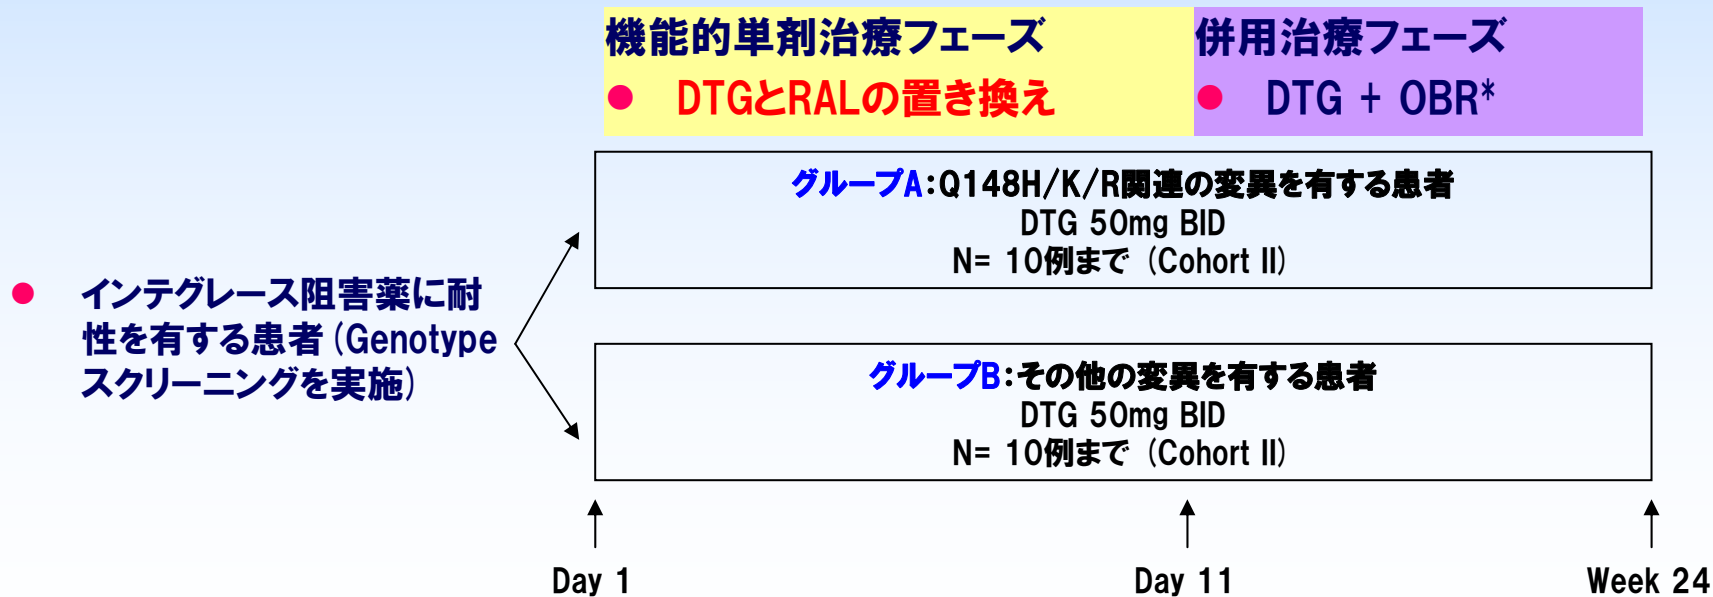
機能的単剤治療フェーズ

● DTGとRALの置き換え

併用治療フェーズ

● DTG + OBR*

● インテグレース阻害薬に耐性を有する患者 (Genotypeスクリーニングを実施)

グループA:Q148H/K/R関連の変異を有する患者
DTG 50mg BID
N= 10例まで (Cohort II)

グループB:その他の変異を有する患者
DTG 50mg BID
N= 10例まで (Cohort II)

Day 1

Day 11

Week 24